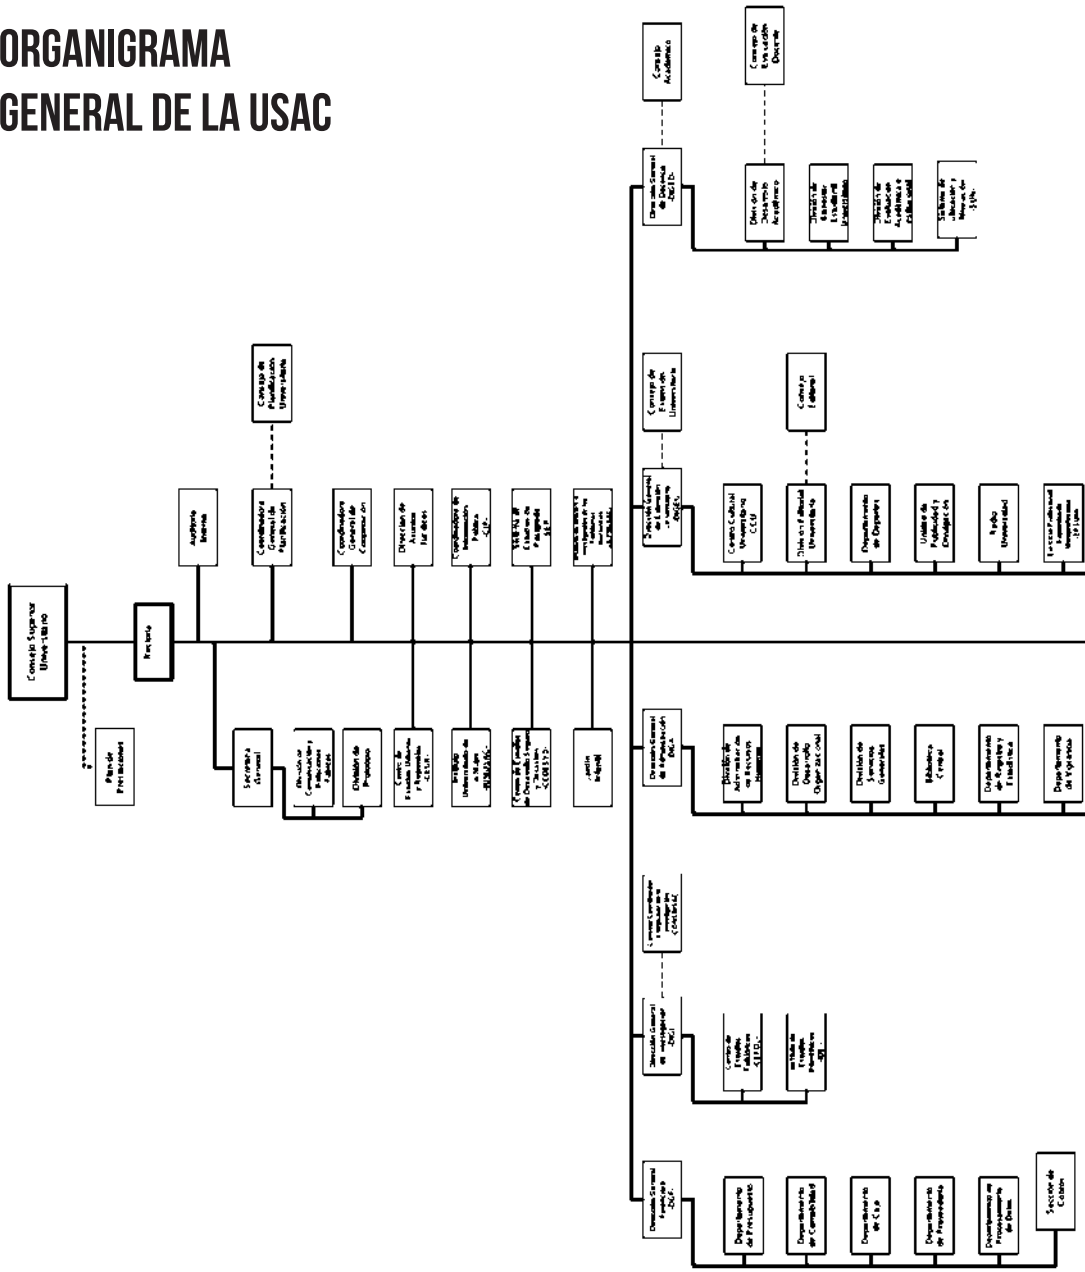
ORGANIGRAMA
GENERAL DE LA USAC

Consejo Superior Universitario

Plan de Prestaciones

Rectoría

Auditoría Interna

Consejo de Planificación Universitaria

Coordinadora General de Planificación

Coordinadora General de Cooperación

Dirección de Asuntos Jurídicos

Coordinadora de Información Pública -CIP-

Sistema de Estudios de Postgrado -SEP-

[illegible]

Secretaría General

Dirección de Comunicaciones y Relaciones Públicas

División de Protocolo

Centro de Estudios Urbanos y Regionales -CEUR-

Instituto Universitario de la Mujer -IUMUSAC-

Centro de Estudios de Desarrollo Seguro y Desastres -CEDESYD-

Junta Editorial

Consejo Académico

Consejo de Evaluación Docente

Dirección General de Docencia -DIGED-

División de Desarrollo Académico

División de Bienestar Estudiantil Universitario

División de Evaluación Académica e Institucional

Sistema de Ubicación y Nivelación -SUN-

Consejo de Extensión Universitaria

Consejo Editorial

Dirección General de Extensión Universitaria -DIGEU-

Centro Cultural Universitario -CCU-

División Editorial Universitaria

Departamento de Deportes

Unidad de Publicidad y Divulgación

Radio Universitaria

Televisión Educativa Universitaria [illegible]

Dirección General de Administración -DIGA-

División de Administración de Recursos Humanos

División de Desarrollo Organizacional

División de Servicios Generales

Biblioteca Central

Departamento de Registro y Estadística

Departamento de Vigilancia

Consejo Coordinador e Impulsor de la Investigación -CONCIUSAC-

Dirección General de Investigación -DIGI-

Centro de Estudios Folklóricos -CEFOL-

Instituto de Estudios Interétnicos -IDEI-

Dirección General Financiera -DGF-

Departamento de Presupuesto

Departamento de Contabilidad

Departamento de Caja

Departamento de Proveeduría

Departamento de Procesamiento de Datos

Sección de Cobros